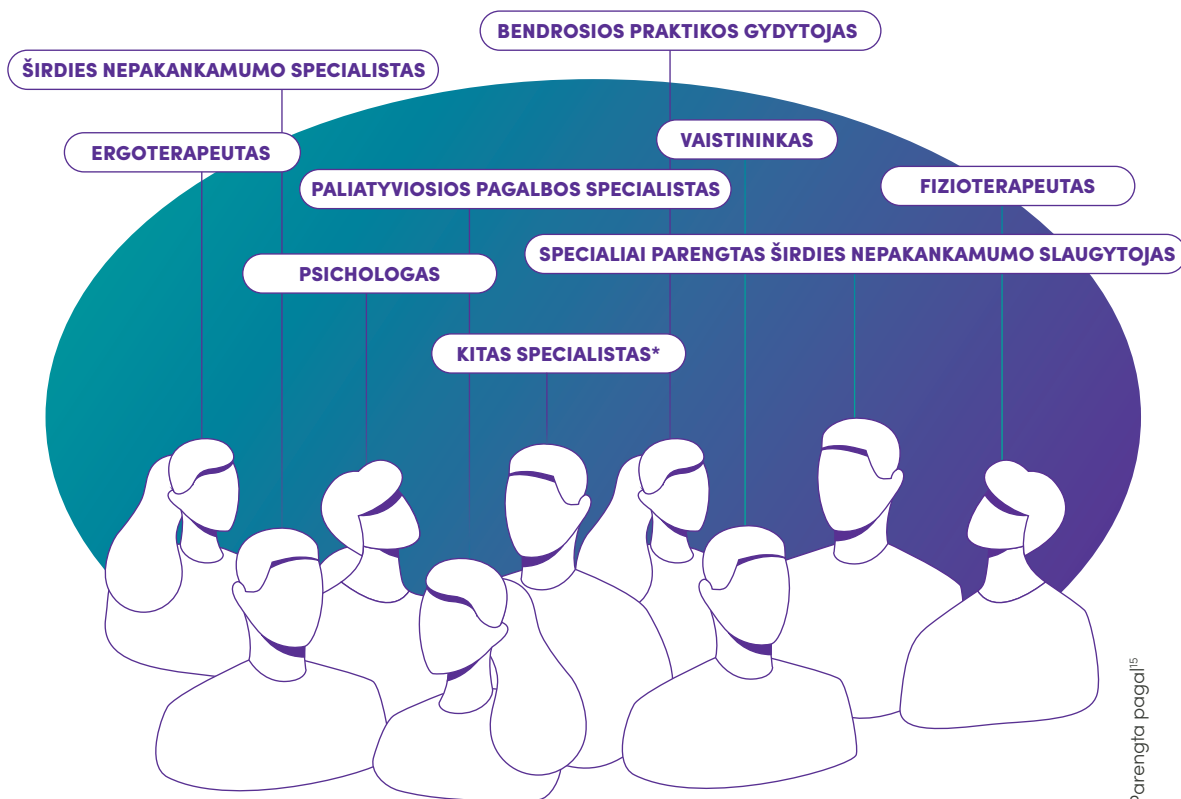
BENDROSIOS PRAKTIKOS GYDYTOJAS

ŠIRDIES NEPAKANKAMUMO SPECIALISTAS

ERGOTERAPEUTAS

VAISTININKAS

PALIATYVIOSIOS PAGALBOS SPECIALISTAS

FIZIOTERAPEUTAS

SPECIALIAI PARENGTAS ŠIRDIES NEPAKANKAMUMO SLAUGYTOJAS

PSICHOLOGAS

KITAS SPECIALISTAS*

Parengta pagal$^{15}$